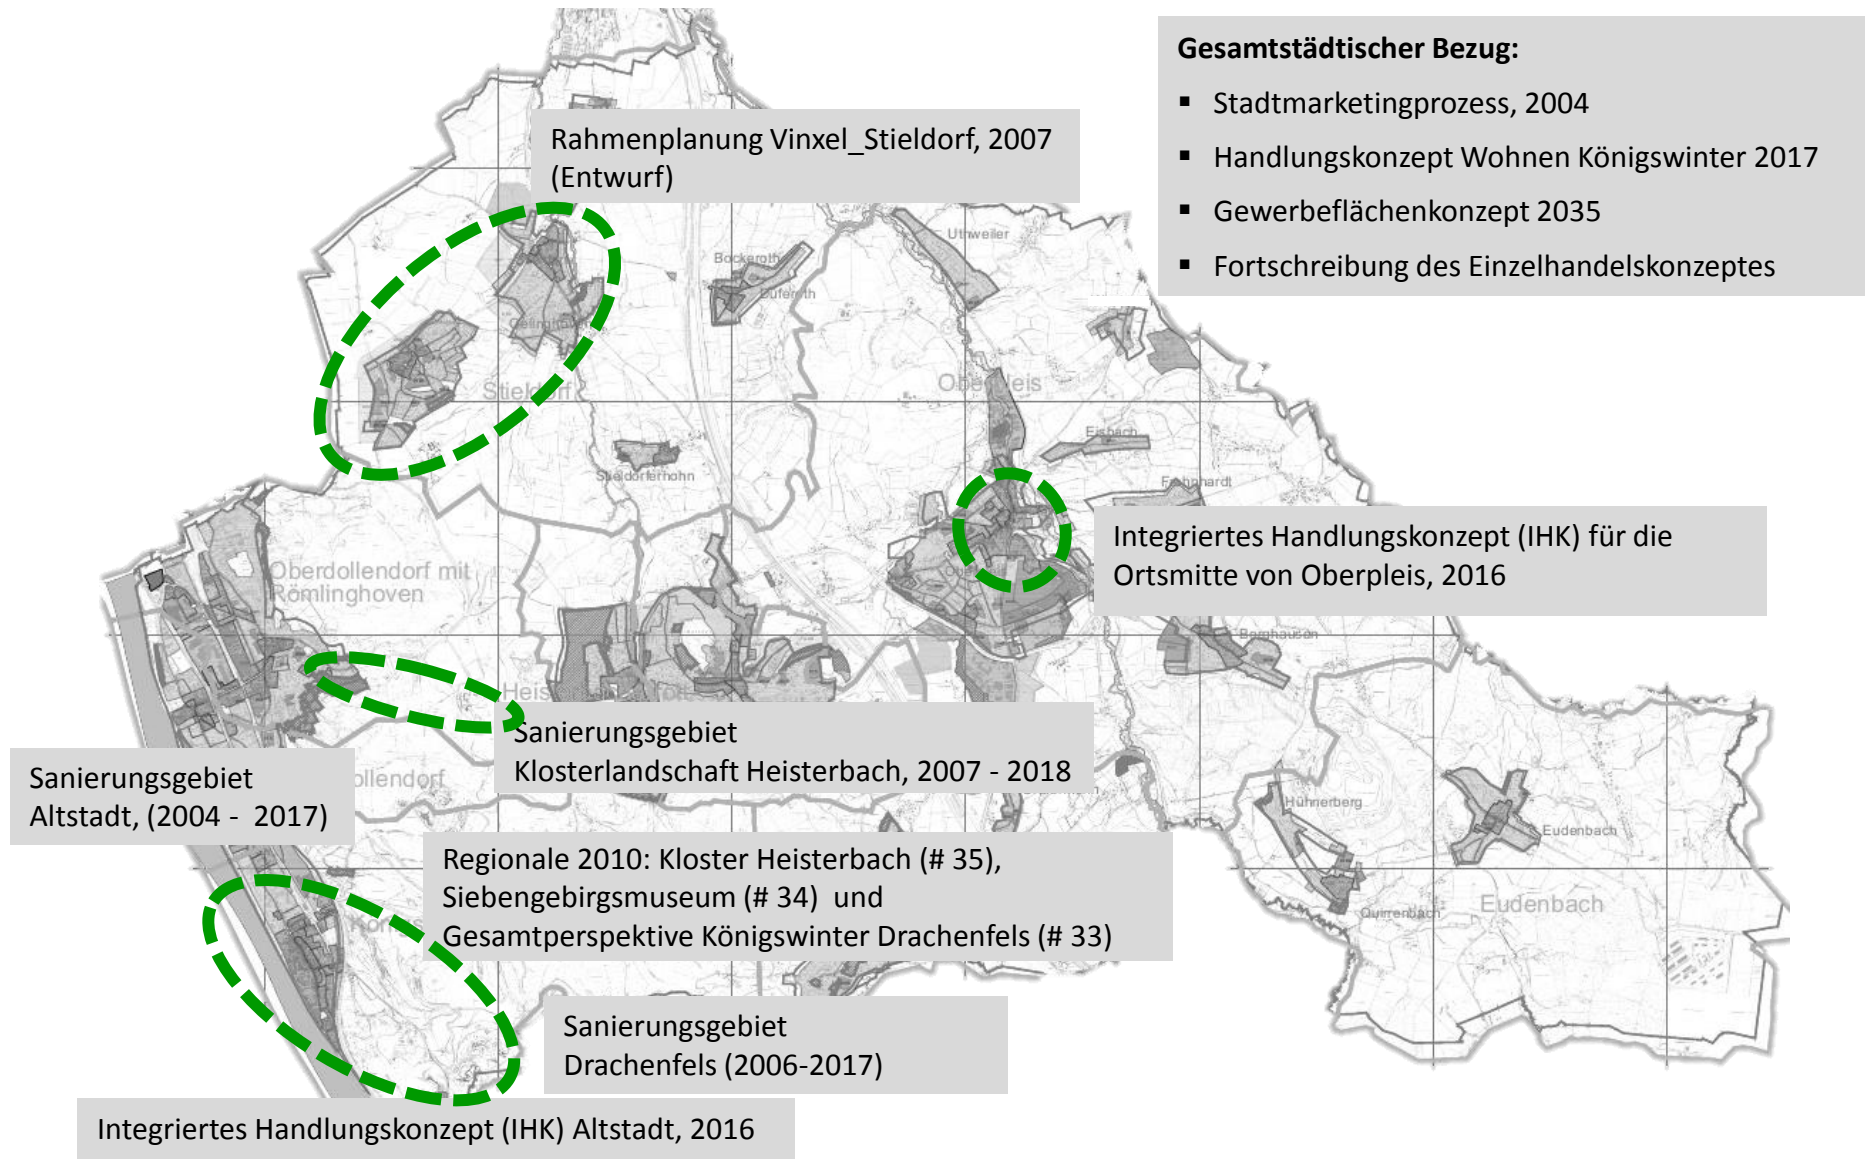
Gesamtstädtischer Bezug:
- Stadtmarketingprozess, 2004
- Handlungskonzept Wohnen Königswinter 2017
- Gewerbeflächenkonzept 2035
- Fortschreibung des Einzelhandelskonzeptes

Rahmenplanung Vinxel_Stieldorf, 2007 (Entwurf)

Uthweiler

Bockeroth

Düferoth

Stieldorf

Oberpleis

Eisbach

Stieldorferhohn

Frohnhardt

Integriertes Handlungskonzept (IHK) für die Ortsmitte von Oberpleis, 2016

Oberdollendorf mit Römlinghoven

Bennerscheid

Sanierungsgebiet Klosterlandschaft Heisterbach, 2007 - 2018

Sanierungsgebiet Altstadt, (2004 - 2017)

Hühnerberg

Eudenbach

Regionale 2010: Kloster Heisterbach (# 35), Siebengebirgsmuseum (# 34) und Gesamtperspektive Königswinter Drachenfels (# 33)

Quirrenbach

Eudenbach

Sanierungsgebiet Drachenfels (2006-2017)

Integriertes Handlungskonzept (IHK) Altstadt, 2016